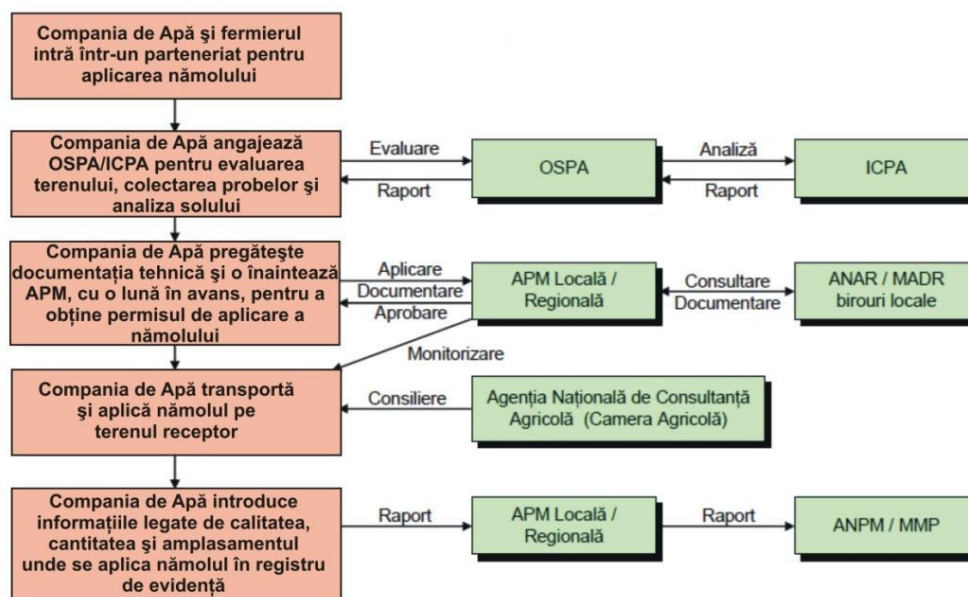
Compania de Apă şi fermierul intră într-un parteneriat pentru aplicarea nămolului

Compania de Apă angajează OSPA/ICPA pentru evaluarea terenului, colectarea probelor şi analiza solului

Evaluare

Raport

OSPA

Analiză

Raport

ICPA

Compania de Apă pregăteşte documentaţia tehnică şi o înaintează APM, cu o lună în avans, pentru a obţine permisul de aplicare a nămolului

Aplicare

Documentare

Aprobare

APM Locală / Regională

Consultare

Documentare

ANAR / MADR birouri locale

Monitorizare

Compania de Apă transportă şi aplică nămolul pe terenul receptor

Consiliere

Agenţia Naţională de Consultanţă Agricolă (Camera Agricolă)

Compania de Apă introduce informaţiile legate de calitatea, cantitatea şi amplasamentul unde se aplica nămolul în registru de evidenţă

Raport

APM Locală / Regională

Raport

ANPM / MMP